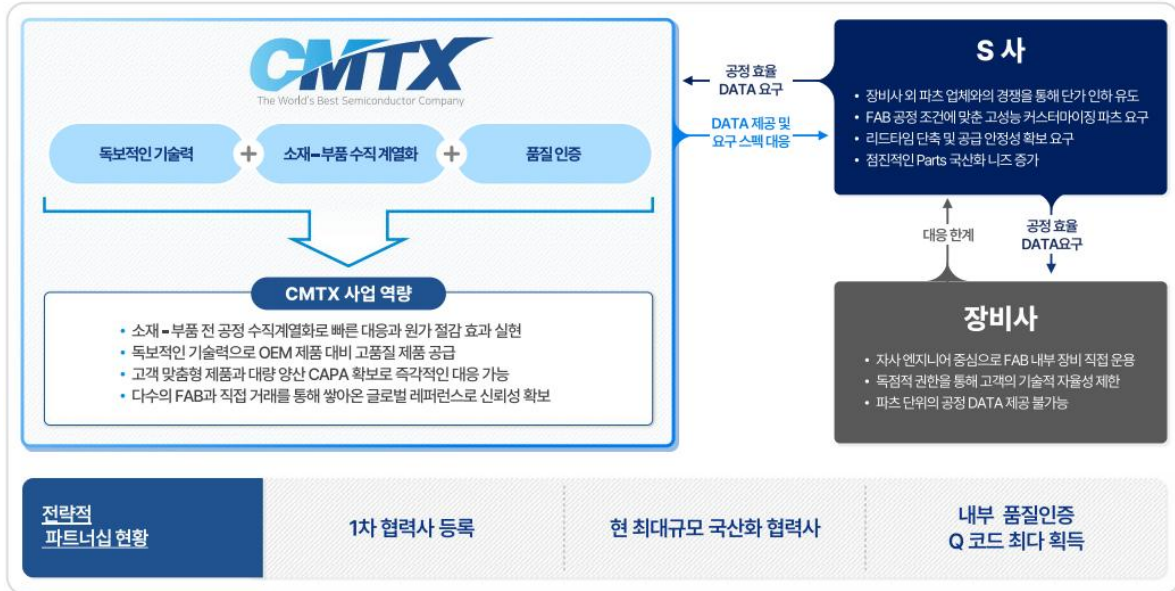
CMTX
The World's Best Semiconductor Company

독보적인 기술력 + 소재-부품 수직계열화 + 품질 인증

CMTX 사업 역량

- 소재-부품 전 공정 수직계열화로 빠른 대응과 원가 절감 효과 실현
- 독보적인 기술력으로 OEM 제품 대비 고품질 제품 공급
- 고객 맞춤형 제품과 대량 양산 CAPA 확보로 즉각적인 대응 가능
- 다수의 FAB과 직접 거래를 통해 쌓아온 글로벌 레퍼런스로 신뢰성 확보

공정 효율 DATA 요구

DATA 제공 및 요구 스펙 대응

S 사

- 장비사 외 파츠 업체와의 경쟁을 통해 단가 인하 유도
- FAB 공정 조건에 맞춘 고성능 커스터마이징 파츠 요구
- 리드타임 단축 및 공급 안정성 확보 요구
- 점진적인 Parts 국산화 니즈 증가

대응 한계

공정 효율 DATA요구

장비사

- 자사 엔지니어 중심으로 FAB 내부 장비 직접 운용
- 독점적 권한을 통해 고객의 기술적 자율성 제한
- 파츠 단위의 공정 DATA 제공 불가능

| 전략적 파트너십 현황 | 1차 협력사 등록 | 현 최대규모 국산화 협력사 | 내부 품질인증 Q 코드 최다 획득 |
|---|---|---|---|